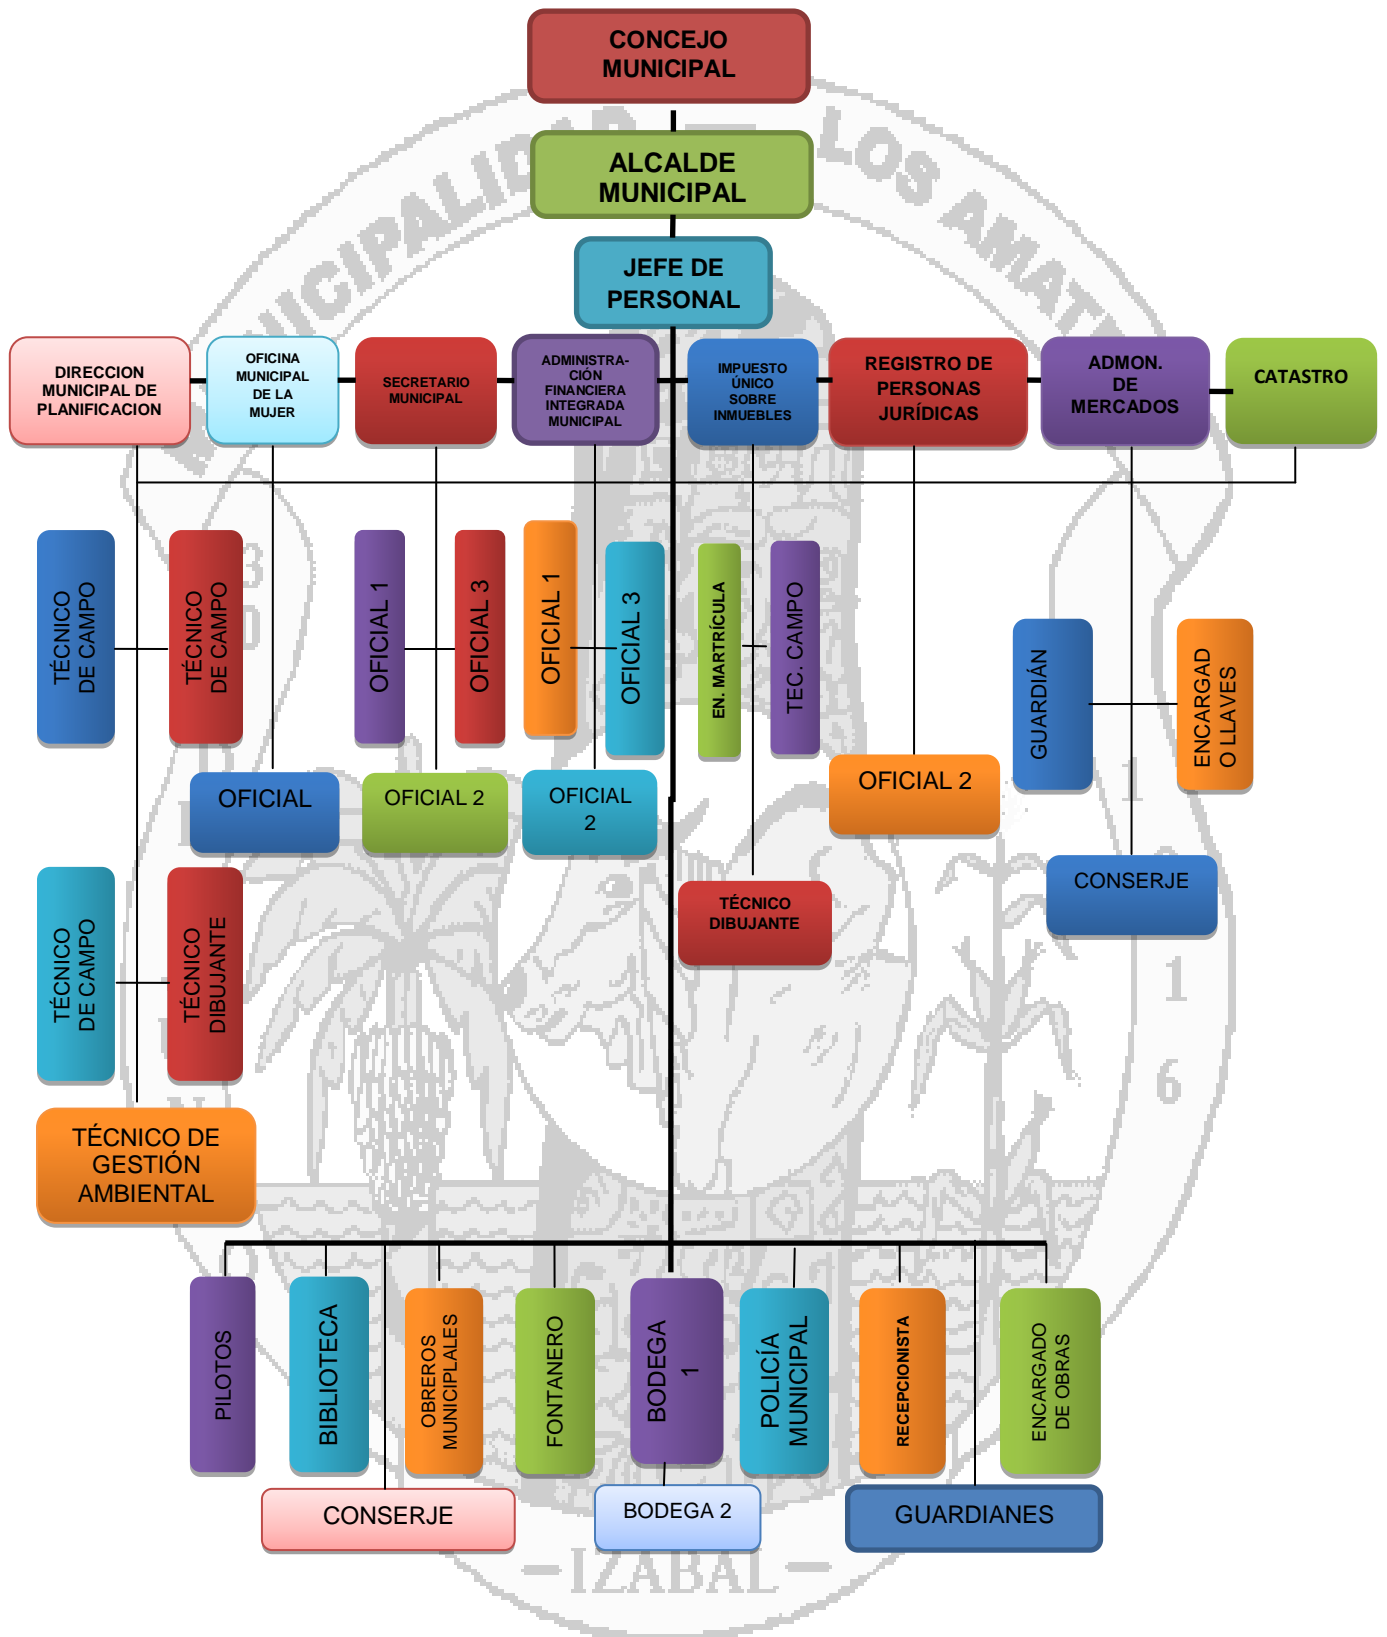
CONCEJO MUNICIPAL

ALCALDE MUNICIPAL

JEFE DE PERSONAL

DIRECCION MUNICIPAL DE PLANIFICACION

OFICINA MUNICIPAL DE LA MUJER

SECRETARIO MUNICIPAL

ADMINISTRACIÓN FINANCIERA INTEGRADA MUNICIPAL

IMPUESTO ÚNICO SOBRE INMUEBLES

REGISTRO DE PERSONAS JURÍDICAS

ADMON. DE MERCADOS

CATASTRO

TÉCNICO DE CAMPO

TÉCNICO DE CAMPO

OFICIAL 1

OFICIAL 3

OFICIAL 1

OFICIAL 3

EN. MARTRÍCULA

TEC. CAMPO

GUARDIÁN

ENCARGAD O LLAVES

OFICIAL

OFICIAL 2

OFICIAL 2

OFICIAL 2

CONSERJE

TÉCNICO DIBUJANTE

TÉCNICO DE CAMPO

TÉCNICO DIBUJANTE

TÉCNICO DE GESTIÓN AMBIENTAL

PILOTOS

BIBLIOTECA

OBREROS MUNICIPLALES

FONTANERO

BODEGA 1

POLICÍA MUNICIPAL

RECEPCIONISTA

ENCARGADO DE OBRAS

CONSERJE

BODEGA 2

GUARDIANES

MUNICIPALIDAD DE LOS AMATES

IZABAL